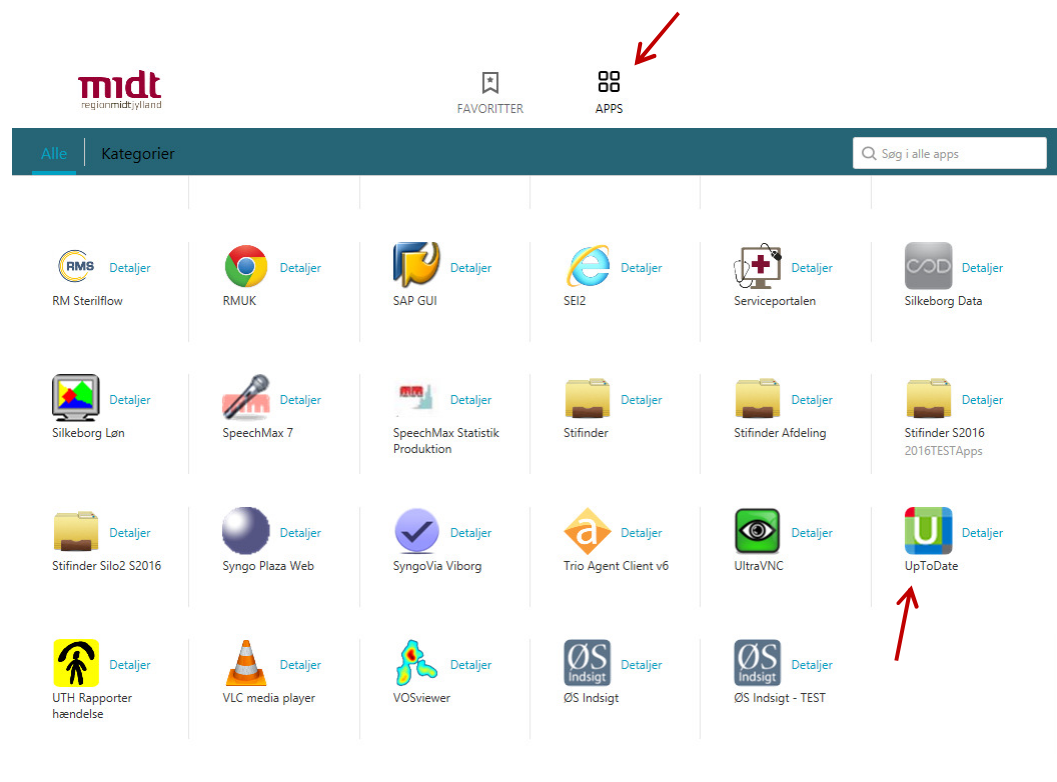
midt
regionmidtjylland

FAVORITTER
APPS

Alle
Kategorier
Søg i alle apps

RMS
Detaljer
RM Sterilflow

Detaljer
RMUK

Detaljer
SAP GUI

Detaljer
SEI2

Detaljer
Serviceportalen

Detaljer
Silkeborg Data

Detaljer
Silkeborg Løn

Detaljer
SpeechMax 7

Detaljer
SpeechMax Statistik Produktion

Detaljer
Stifinder

Detaljer
Stifinder Afdeling

Detaljer
Stifinder S2016
2016TESTApps

Detaljer
Stifinder Silo2 S2016

Detaljer
Syngo Plaza Web

Detaljer
SyngoVia Viborg

Detaljer
Trio Agent Client v6

Detaljer
UltraVNC

U
Detaljer
UpToDate

Detaljer
UTH Rapporter hændelse

Detaljer
VLC media player

Detaljer
VOSviewer

ØS Indsigt
Detaljer
ØS Indsigt

ØS Indsigt
Detaljer
ØS Indsigt - TEST